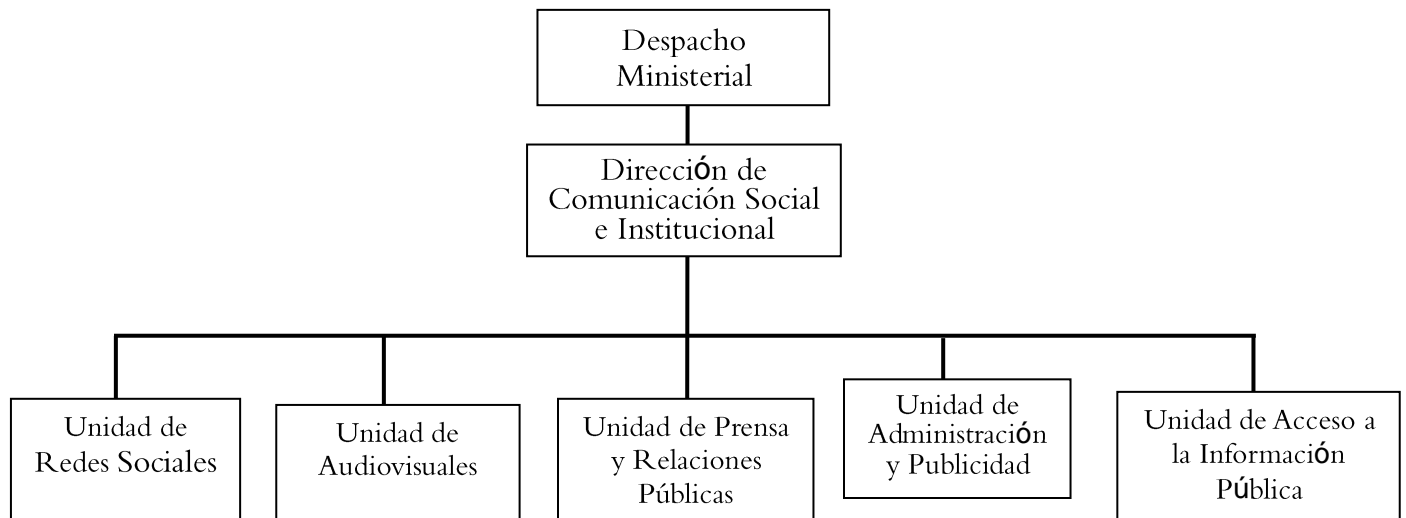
Despacho Ministerial

Dirección de Comunicación Social e Institucional

Unidad de Redes Sociales

Unidad de Audiovisuales

Unidad de Prensa y Relaciones Públicas

Unidad de Administración y Publicidad

Unidad de Acceso a la Información Pública